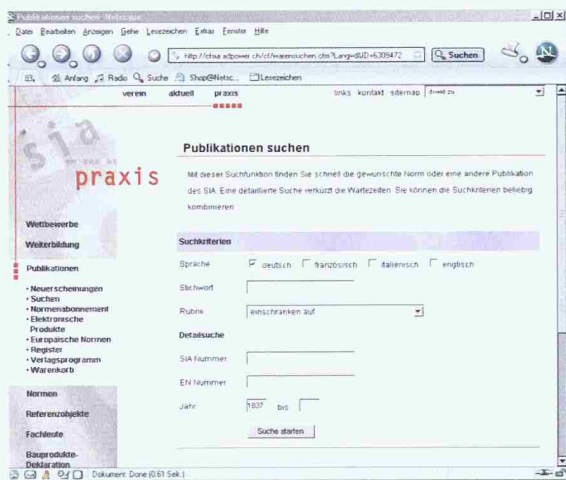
Publikationen suchen - Netscape

Datei Bearbeiten Anzeigen Gehe Lesezeichen Extras Fenster Hilfe

http://chsia.adpower.ch/cf/warensuchen.cfm?Lang=d&ID=6309472

Suchen

Anfang Radio Suche Shop@Netsc... Lesezeichen

verein aktuell praxis

links kontakt sitemap

sia

praxis

Wettbewerbe

Weiterbildung

Publikationen

• Neuerscheinungen
• Suchen
• Normenabonnement
• Elektronische Produkte
• Europäische Normen
• Register
• Verlagsprogramm
• Warenkorb

Normen

Referenzobjekte

Fachleute

Bauprodukte-Deklaration

Publikationen suchen

Mit dieser Suchfunktion finden Sie schnell die gewünschte Norm oder eine andere Publikation des SIA. Eine detaillierte Suche verkürzt die Wartezeiten. Sie können die Suchkriterien beliebig kombinieren.

Suchkriterien

Sprache deutsch französisch italienisch englisch

Stichwort

Rubrik einschränken auf

Detailsuche

SIA Nummer

EN Nummer

Jahr 1837 bis

Suche starten

Dokument: Done (0.61 Sek.)